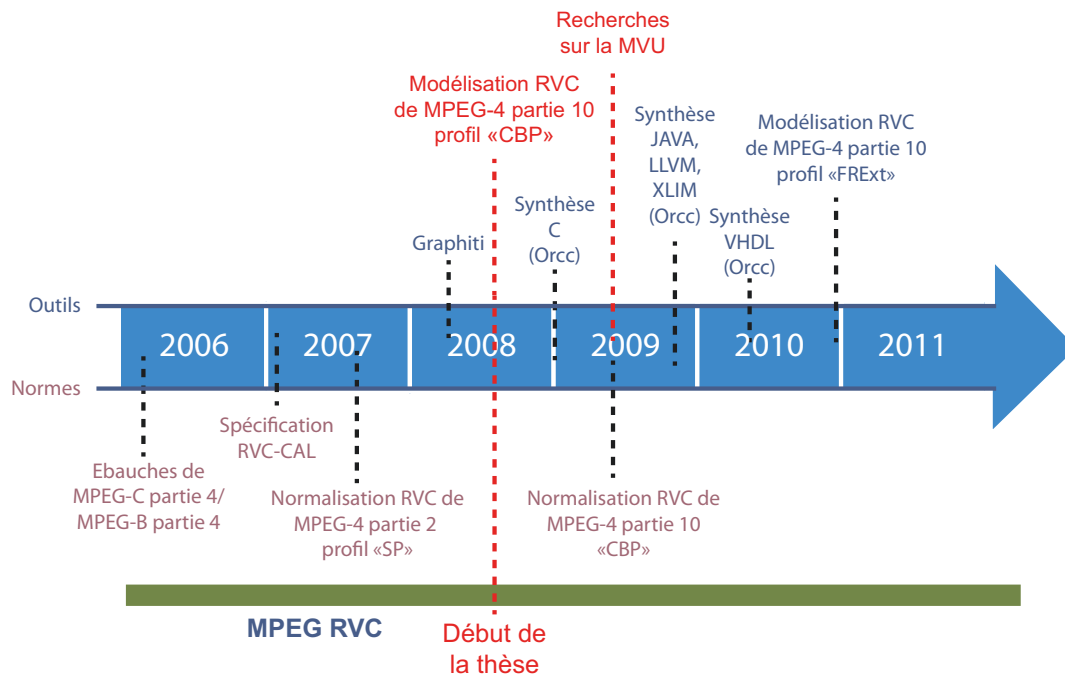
Recherches sur la MVU

Modélisation RVC de MPEG-4 partie 10 profil «CBP»

Synthèse JAVA, LLVM, XLIM (Orcc)

Modélisation RVC de MPEG-4 partie 10 profil «FRExt»

Synthèse C (Orcc)

Synthèse VHDL (Orcc)

Graphiti

Outils

2006

2007

2008

2009

2010

2011

Normes

Spécification RVC-CAL

Ebauches de MPEG-C partie 4/ MPEG-B partie 4

Normalisation RVC de MPEG-4 partie 2 profil «SP»

Normalisation RVC de MPEG-4 partie 10 «CBP»

MPEG RVC

Début de la thèse